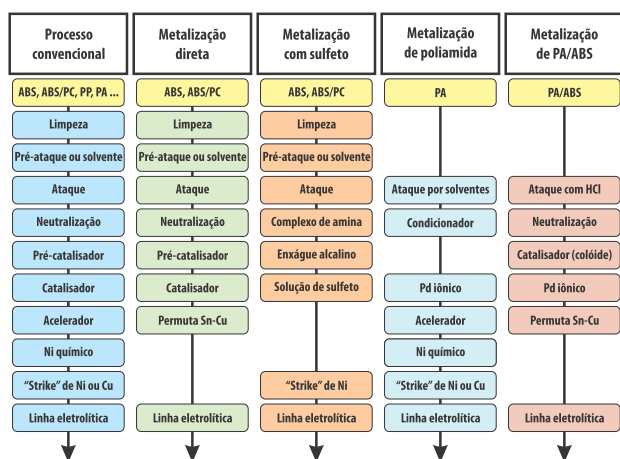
Processo convencional

ABS, ABS/PC, PP, PA ...

Limpeza

Pré-ataque ou solvente

Ataque

Neutralização

Pré-catalisador

Catalisador

Acelerador

Ni químico

"Strike" de Ni ou Cu

Linha eletrolítica

Metalização direta

ABS, ABS/PC

Limpeza

Pré-ataque ou solvente

Ataque

Neutralização

Pré-catalisador

Catalisador

Permuta Sn-Cu

Linha eletrolítica

Metalização com sulfeto

ABS, ABS/PC

Limpeza

Pré-ataque ou solvente

Ataque

Complexo de amina

Enxágue alcalino

Solução de sulfeto

"Strike" de Ni

Linha eletrolítica

Metalização de poliamida

PA

Ataque por solventes

Condicionador

Pd iônico

Acelerador

Ni químico

"Strike" de Ni ou Cu

Linha eletrolítica

Metalização de PA/ABS

PA/ABS

Ataque com HCl

Neutralização

Catalisador (colóide)

Pd iônico

Permuta Sn-Cu

Linha eletrolítica